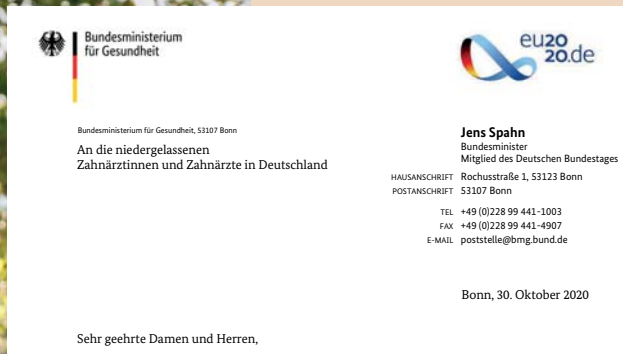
Bundesministerium für Gesundheit

eu2020.de

Bundesministerium für Gesundheit, 53107 Bonn

An die niedergelassenen Zahnärztinnen und Zahnärzte in Deutschland

**Jens Spahn**
Bundesminister
Mitglied des Deutschen Bundestages

HAUSANSCHRIFT Rochusstraße 1, 53123 Bonn
POSTANSCHRIFT 53107 Bonn

TEL +49 (0)228 99 441-1003
FAX +49 (0)228 99 441-4907
E-MAIL poststelle@bmg.bund.de

Bonn, 30. Oktober 2020

Sehr geehrte Damen und Herren,